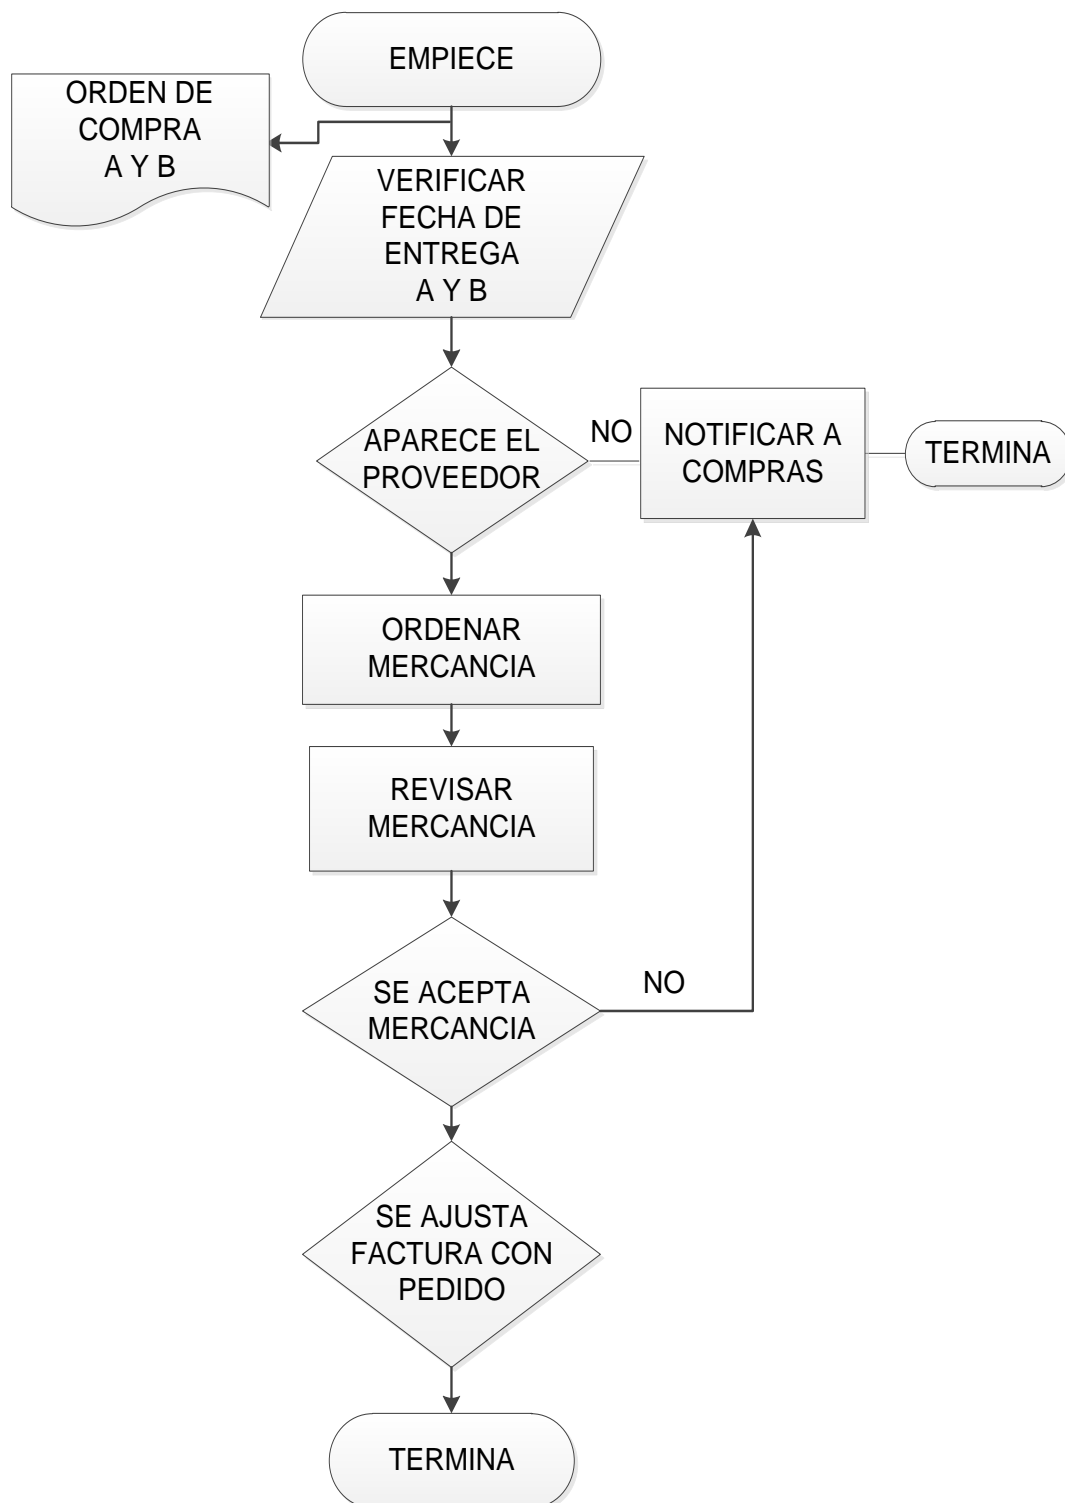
EMPIECE

ORDEN DE COMPRA A Y B

VERIFICAR FECHA DE ENTREGA A Y B

APARECE EL PROVEEDOR

NO

NOTIFICAR A COMPRAS

TERMINA

ORDENAR MERCANCIA

REVISAR MERCANCIA

SE ACEPTA MERCANCIA

NO

SE AJUSTA FACTURA CON PEDIDO

TERMINA